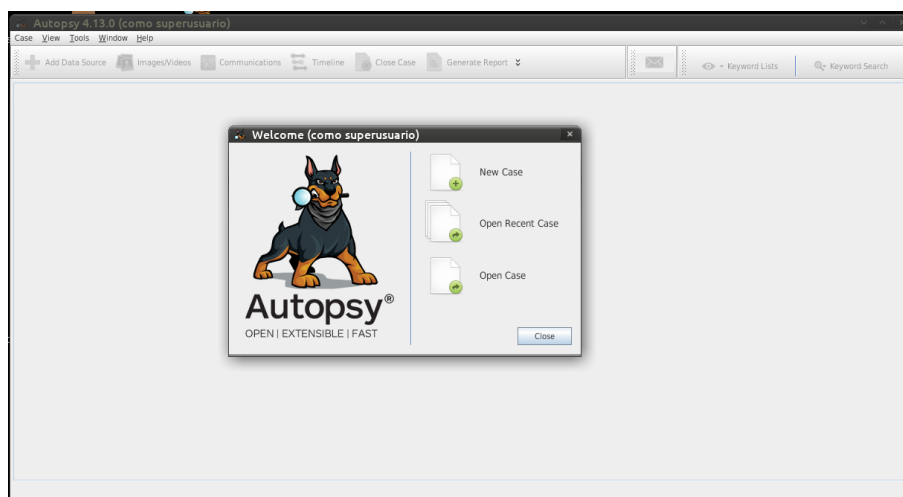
Autopsy 4.13.0 (como superusuario)

Case View Tools Window Help

Add Data Source Images/Videos Communications Timeline Close Case Generate Report

Keyword Lists Keyword Search

Welcome (como superusuario)

New Case

Open Recent Case

Open Case

Autopsy®

OPEN | EXTENSIBLE | FAST

Close